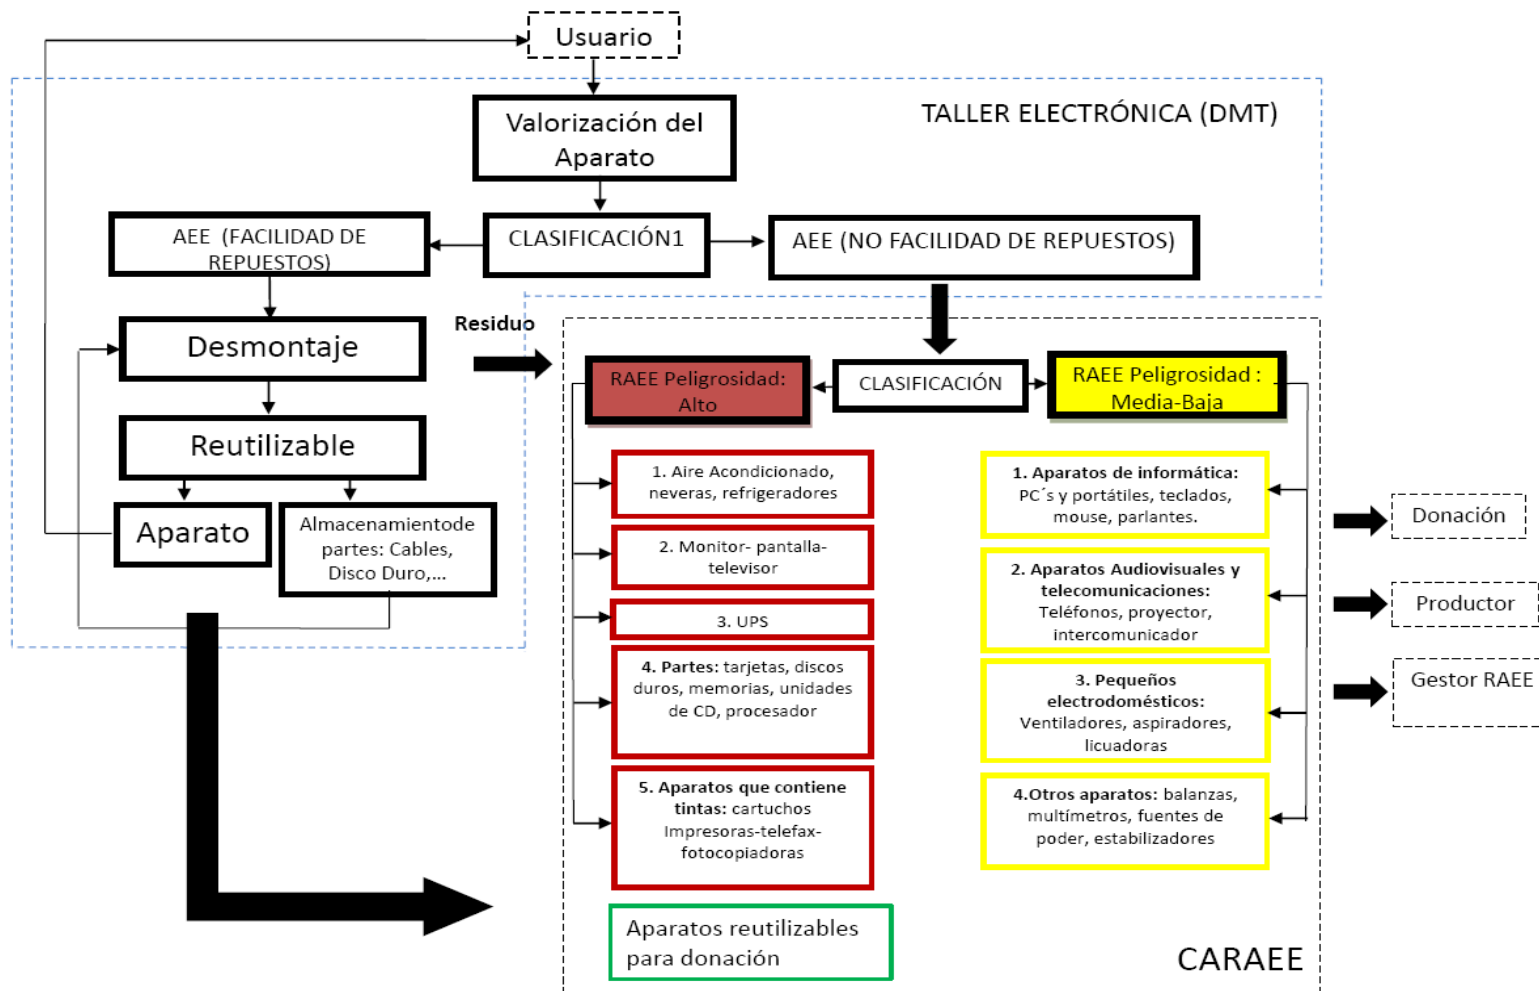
Usuario

TALLER ELECTRÓNICA (DMT)

Valorización del Aparato

AEE (FACILIDAD DE REPUESTOS)

CLASIFICACIÓN1

AEE (NO FACILIDAD DE REPUESTOS)

Desmontaje

Residuo

Reutilizable

Aparato

Almacenamientode partes: Cables, Disco Duro,...

RAEE Peligrosidad: Alto

CLASIFICACIÓN

RAEE Peligrosidad : Media-Baja

1. Aire Acondicionado, neveras, refrigeradores

2. Monitor- pantalla-televisor

3. UPS

4. Partes: tarjetas, discos duros, memorias, unidades de CD, procesador

5. Aparatos que contiene tintas: cartuchos Impresoras-telefax-fotocopiadoras

1. Aparatos de informática: PC´s y portátiles, teclados, mouse, parlantes.

2. Aparatos Audiovisuales y telecomunicaciones: Teléfonos, proyector, intercomunicador

3. Pequeños electrodomésticos: Ventiladores, aspiradores, licuadoras

4.Otros aparatos: balanzas, multímetros, fuentes de poder, estabilizadores

Donación

Productor

Gestor RAEE

Aparatos reutilizables para donación

CARAEE